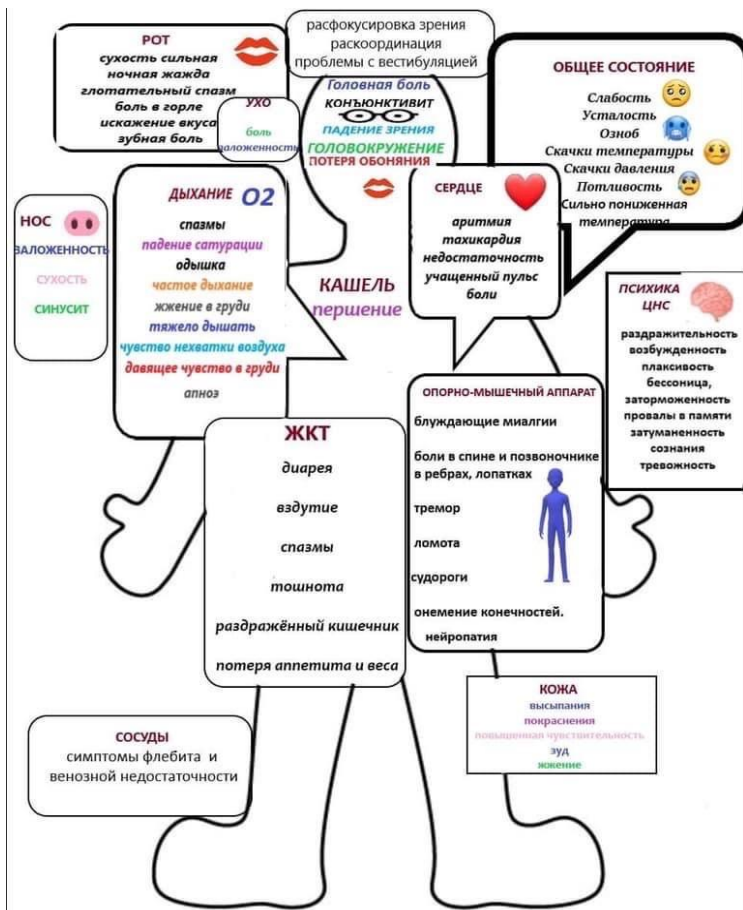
расфокусировка зрения
раскоординация
проблемы с вестибуляцией

РОТ
сухость сильная
ночная жажда
глотательный спазм
боль в горле
искажение вкуса
зубная боль

УХО
боль
заложенность

Головная боль
КОНЪЮНКТИВИТ
ПАДЕНИЕ ЗРЕНИЯ
ГОЛОВОКРУЖЕНИЕ
ПОТЕРЯ ОБОНЯНИЯ

ОБЩЕЕ СОСТОЯНИЕ
Слабость
Усталость
Озноб
Скачки температуры
Скачки давления
Потливость
Сильно пониженная температура

НОС
ЗАЛОЖЕННОСТЬ
СУХОСТЬ
СИНУСИТ

ДЫХАНИЕ O2
спазмы
падение сатурации
одышка
частое дыхание
жжение в груди
тяжело дышать
чувство нехватки воздуха
давящее чувство в груди
апноэ

КАШЕЛЬ
першение

СЕРДЦЕ
аритмия
тахикардия
недостаточность
учащенный пульс
боли

ПСИХИКА
ЦНС
раздражительность
возбужденность
плаксивость
бессоница,
заторможенность
провалы в памяти
затуманенность
сознания
тревожность

ОПОРНО-МЫШЕЧНЫЙ АППАРАТ
блуждающие миалгии
боли в спине и позвоночнике в ребрах, лопатках
тремор
ломота
судороги
онемение конечностей.
нейропатия

ЖКТ
диарея
вздутие
спазмы
тошнота
раздражённый кишечник
потеря аппетита и веса

КОЖА
высыпания
покраснения
повышенная чувствительность
зуд
жжение

СОСУДЫ
симптомы флебита и венозной недостаточности